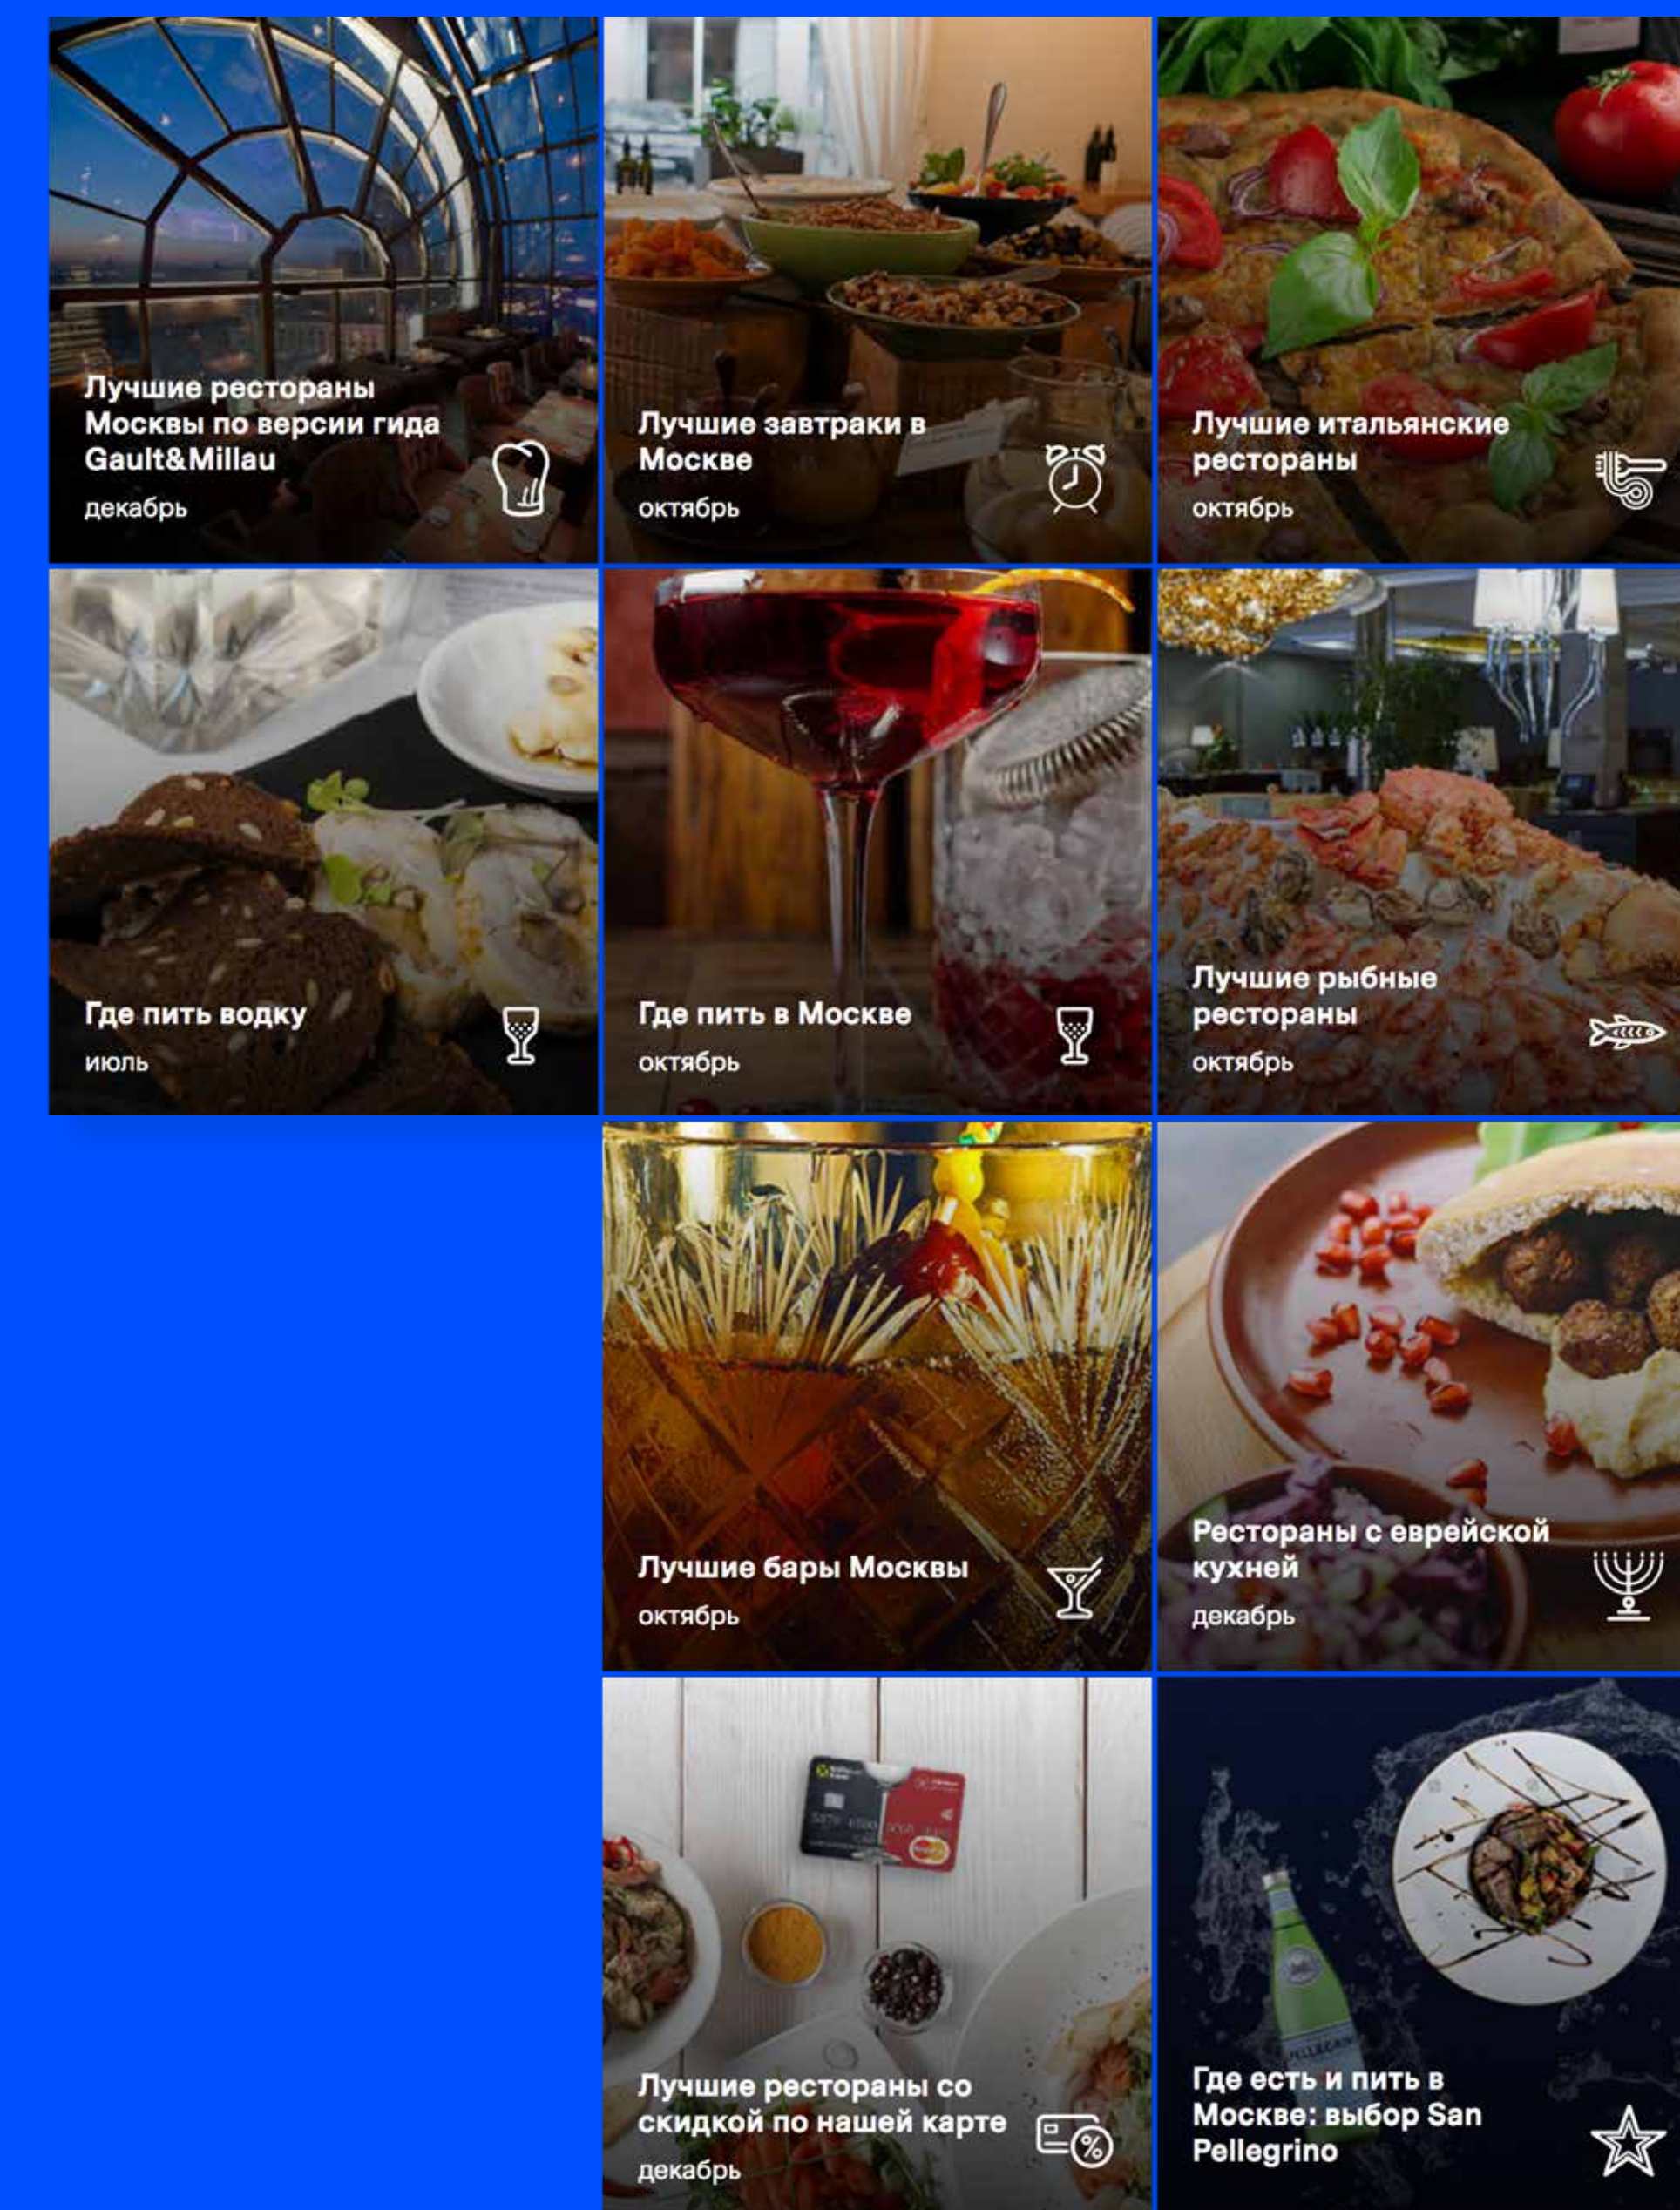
Лучшие рестораны Москвы по версии гида Gault&Millau
декабрь

Лучшие завтраки в Москве
октябрь

Лучшие итальянские рестораны
октябрь

Где пить водку
июль

Где пить в Москве
октябрь

Лучшие рыбные рестораны
октябрь

Лучшие бары Москвы
октябрь

Рестораны с еврейской кухней
декабрь

Лучшие рестораны со скидкой по нашей карте
декабрь

Где есть и пить в Москве: выбор San Pellegrino